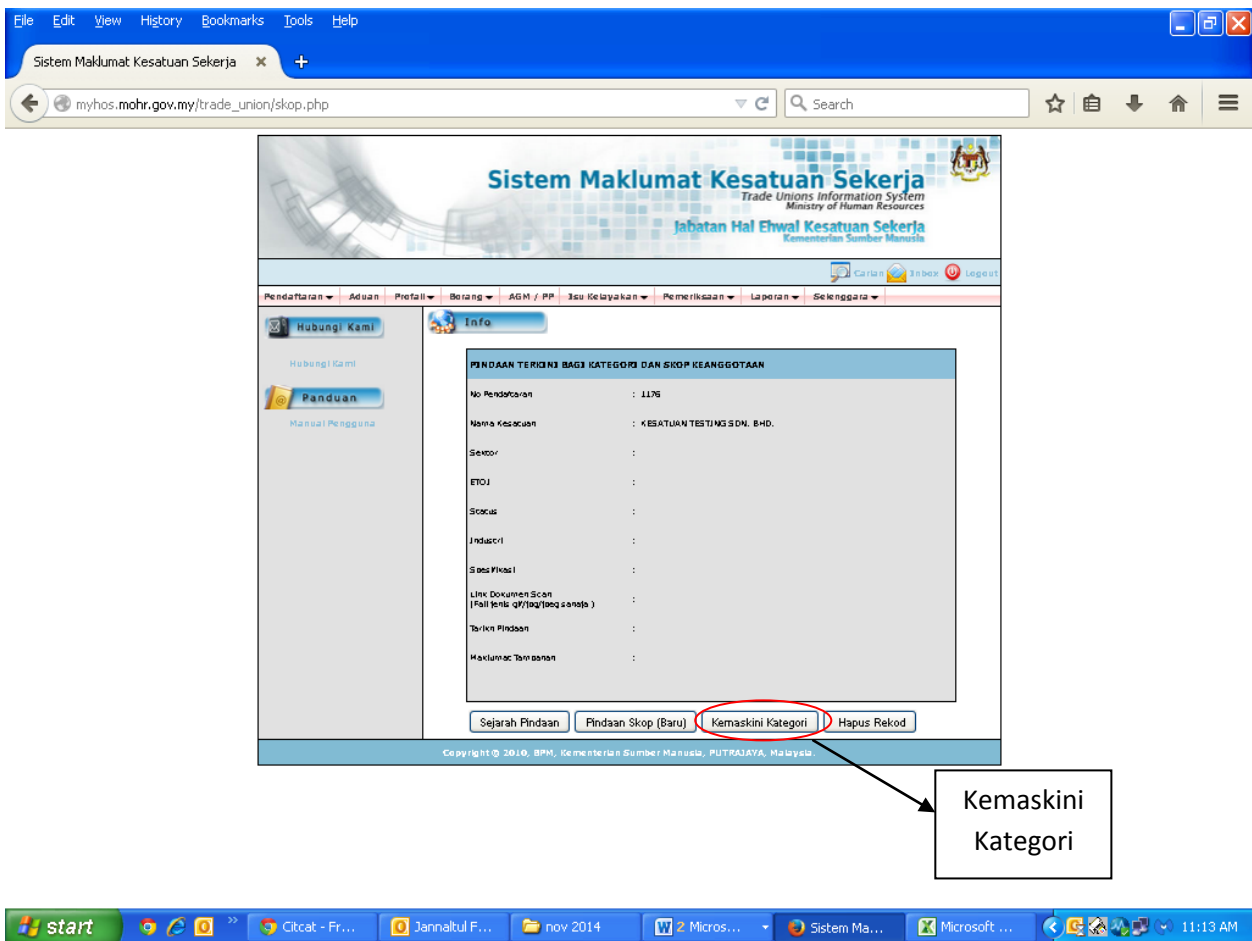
File Edit View History Bookmarks Tools Help

Sistem Maklumat Kesatuan Sekerja ×

myhos.mohr.gov.my/trade_union/skop.php

Search

Sistem Maklumat Kesatuan Sekerja
Trade Unions Information System
Ministry of Human Resources
Jabatan Hal Ehwal Kesatuan Sekerja
Kementerian Sumber Manusia

Carian Inbox Logout

Pendaftaran Aduan Profail Borang AGM / PP Isu Kelayakan Pemeriksaan Laporan Selenggara

Hubungi Kami
Hubungi Kami
Panduan
Manual Pengguna

Info

PINDAAN TERKINI BAGI KATEGORI DAN SKOP KEANGGOTAAN

| No Pendaftaran | : 1176 |
|---|---|
| Nama Kesatuan | : KESATUAN TESTING SDN. BHD. |
| Sektor | : |
| ETOJ | : |
| Status | : |
| Industri | : |
| Spesifikasi | : |
| Link Dokumen Scan (Fail jenis gif/jpg/jpeg sahaja) | : |
| Tarikh Pindaan | : |
| Maklumat Tambahan | : |

Sejarah Pindaan | Pindaan Skop (Baru) | Kemaskini Kategori | Hapus Rekod

Copyright © 2010, BPM, Kementerian Sumber Manusia, PUTRAJAYA, Malaysia.

Kemaskini Kategori

start | Citcat - Fr... | Jannatul F... | nov 2014 | 2 Micros... | Sistem Ma... | Microsoft ... | 11:13 AM